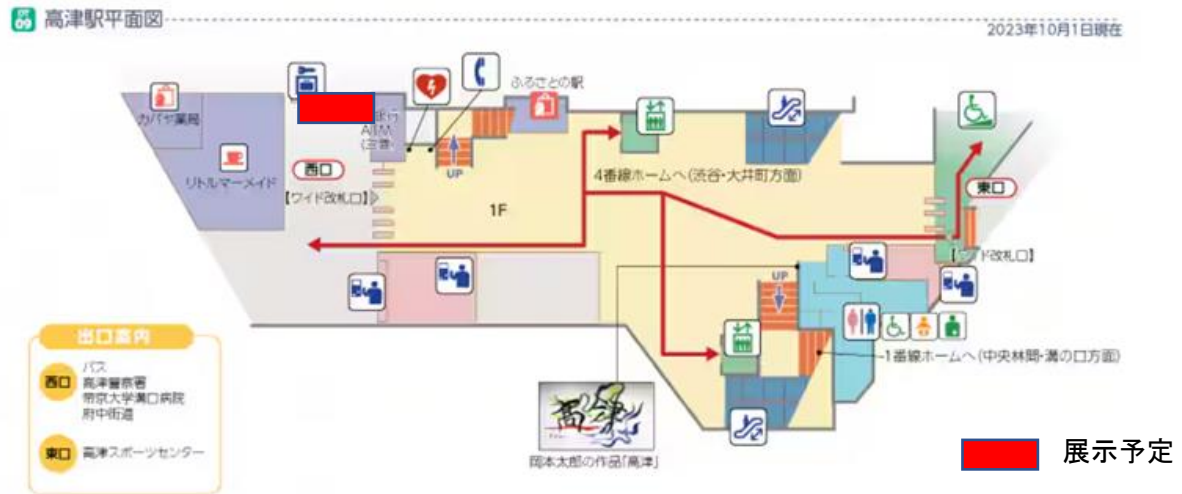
DT 09 高津駅平面図

2023年10月1日現在

カバヤ薬局

リトルマーメイド

西口

【ワイド改札口】

ゆうちょ ATM (三井)

ふるさとの駅

UP

1F

4番線ホームへ(渋谷・大井町方面)

東口

【ワイド改札口】

UP

1番線ホームへ(中央林間・溝の口方面)

岡本太郎の作品「高津」

出口案内

西口 バス 高津警察署 帝京大学溝口病院 府中街道

東口 高津スポーツセンター

展示予定